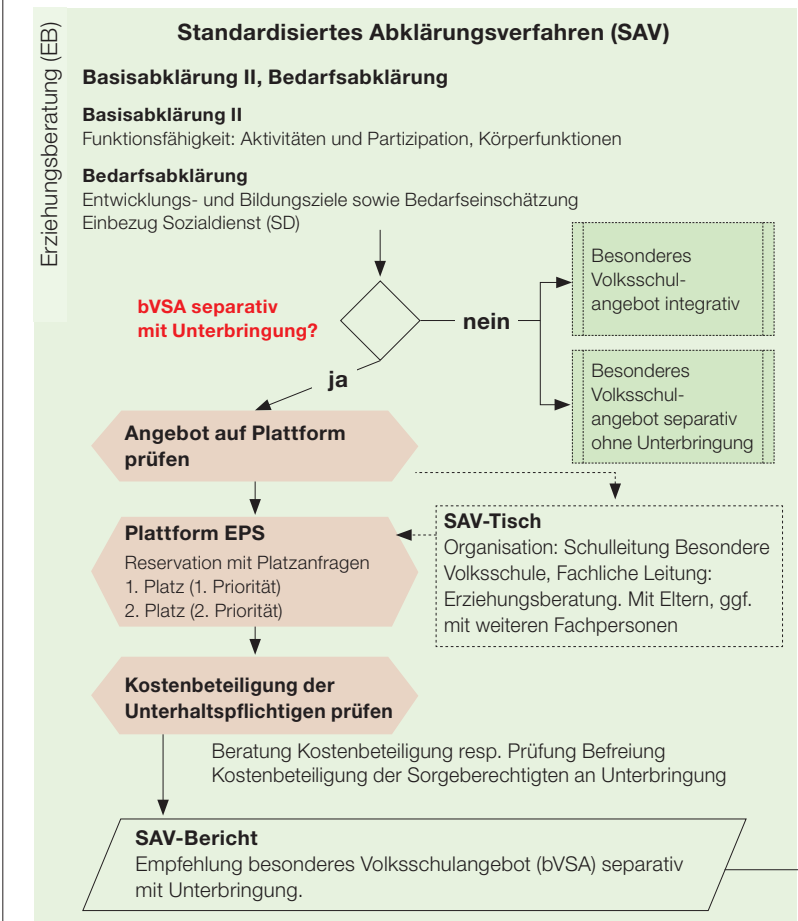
Erziehungsberatung (EB)

Standardisiertes Abklärungsverfahren (SAV)

Basisabklärung II, Bedarfsabklärung

Basisabklärung II
Funktionsfähigkeit: Aktivitäten und Partizipation, Körperfunktionen

Bedarfsabklärung
Entwicklungs- und Bildungsziele sowie Bedarfseinschätzung
Einbezug Sozialdienst (SD)

bVSA separativ mit Unterbringung?

nein

Besonderes Volksschulangebot integrativ

Besonderes Volksschulangebot separativ ohne Unterbringung

ja

Angebot auf Plattform prüfen

Plattform EPS
Reservation mit Platzanfragen
1. Platz (1. Priorität)
2. Platz (2. Priorität)

SAV-Tisch
Organisation: Schulleitung Besondere Volksschule, Fachliche Leitung: Erziehungsberatung. Mit Eltern, ggf. mit weiteren Fachpersonen

Kostenbeteiligung der Unterhaltspflichtigen prüfen

Beratung Kostenbeteiligung resp. Prüfung Befreiung Kostenbeteiligung der Sorgeberechtigten an Unterbringung

SAV-Bericht
Empfehlung besonderes Volksschulangebot (bVSA) separativ mit Unterbringung.